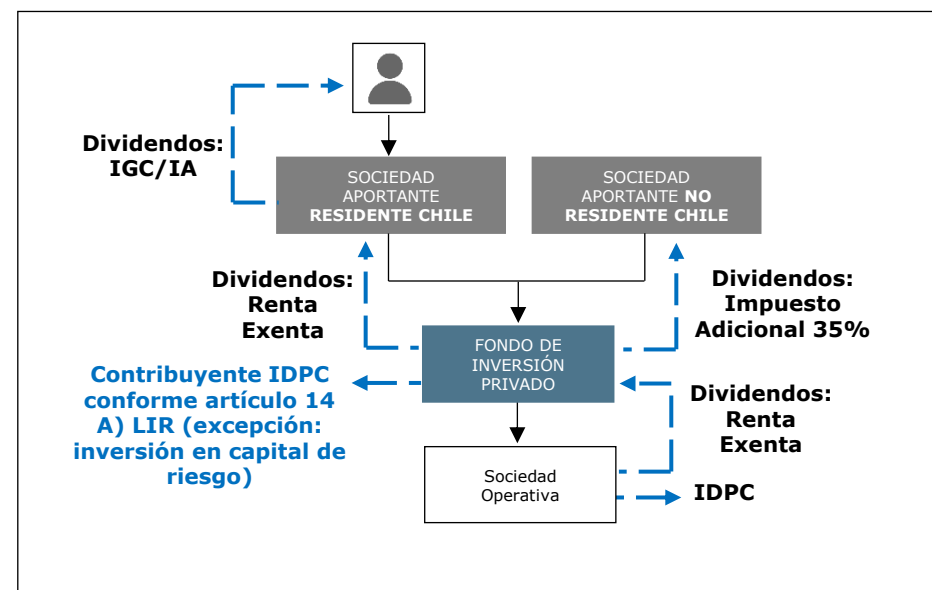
Dividendos: IGC/IA

SOCIEDAD APORTANTE RESIDENTE CHILE

SOCIEDAD APORTANTE NO RESIDENTE CHILE

Dividendos: Renta Exenta

Dividendos: Impuesto Adicional 35%

FONDO DE INVERSIÓN PRIVADO

Contribuyente IDPC conforme artículo 14 A) LIR (excepción: inversión en capital de riesgo)

Dividendos: Renta Exenta

Sociedad Operativa

IDPC